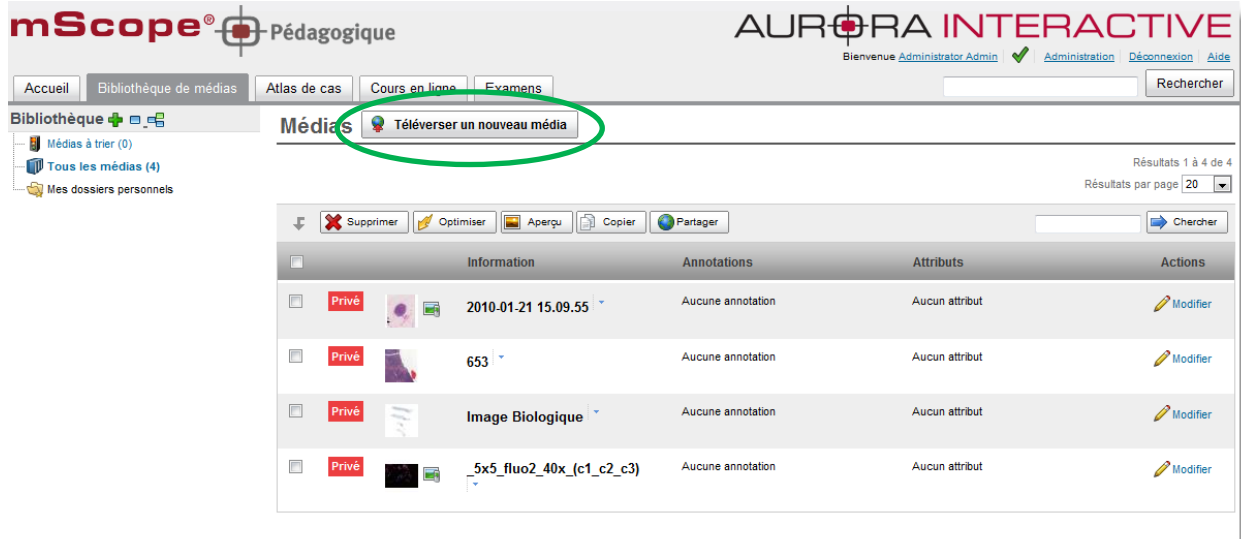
mScope® Pédagogique

AURORA INTERACTIVE

Bienvenue Administrator Admin | Administration | Déconnexion | Aide

Accueil | Bibliothèque de médias | Atlas de cas | Cours en ligne | Examens

Rechercher

Bibliothèque

Médias à trier (0)
Tous les médias (4)
Mes dossiers personnels

Médias

Téléverser un nouveau média

Résultats 1 à 4 de 4
Résultats par page 20

Supprimer | Optimiser | Aperçu | Copier | Partager

Chercher

| | | | Information | Annotations | Attributs | Actions |
|---|---|---|---|---|---|---|
| | Privé | | 2010-01-21 15.09.55 | Aucune annotation | Aucun attribut | Modifier |
| | Privé | | 653 | Aucune annotation | Aucun attribut | Modifier |
| | Privé | | Image Biologique | Aucune annotation | Aucun attribut | Modifier |
| | Privé | | _5x5_fluo2_40x_(c1_c2_c3) | Aucune annotation | Aucun attribut | Modifier |